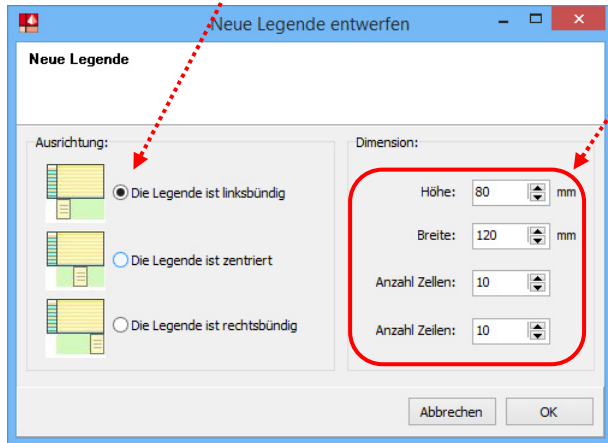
Neue Legende entwerfen

Neue Legende

Ausrichtung:

Die Legende ist linksbündig

Die Legende ist zentriert

Die Legende ist rechtsbündig

Dimension:

| | | |
|---|---|---|
| Höhe: | 80 | mm |
| Breite: | 120 | mm |
| Anzahl Zellen: | 10 | |
| Anzahl Zeilen: | 10 | |

Abbrechen

OK